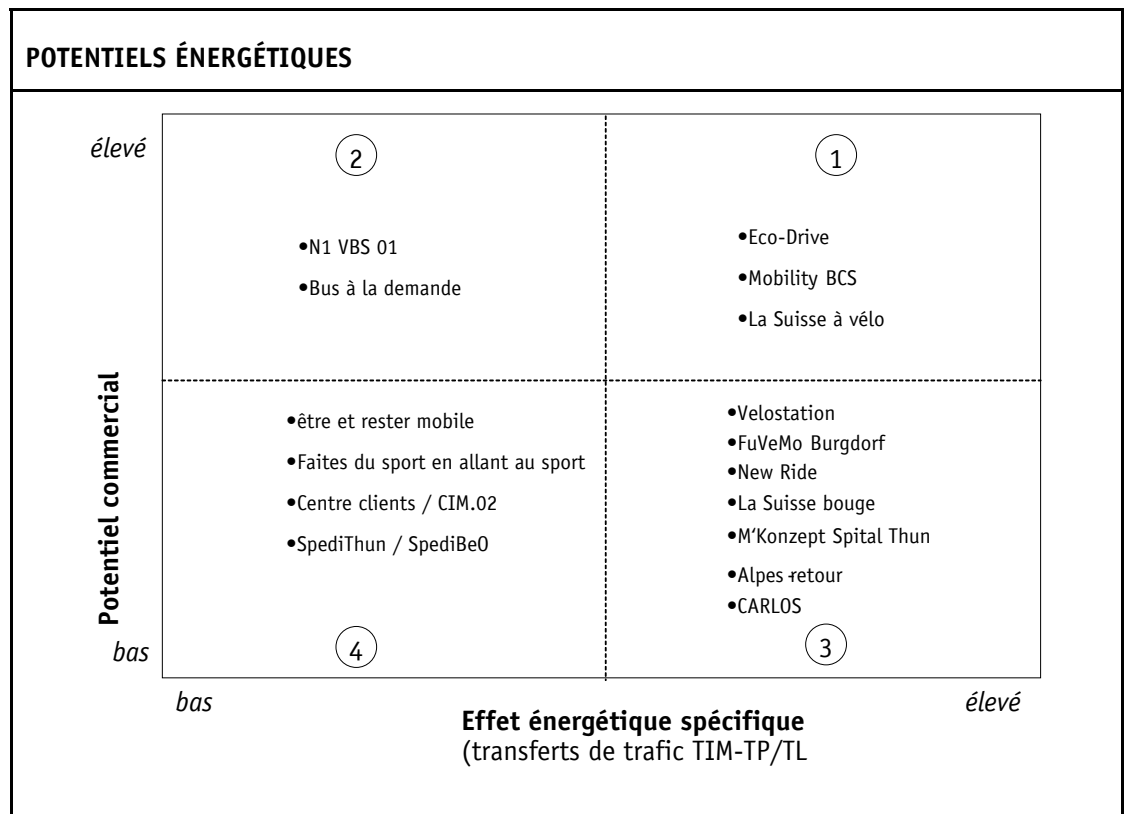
POTENTIELS ÉNERGÉTIQUES

Potentiel commercial

élevé

bas

2

•N1 VBS 01

•Bus à la demande

1

•Eco-Drive

•Mobility BCS

•La Suisse à vélo

•être et rester mobile

•Faites du sport en allant au sport

•Centre clients / CIM.02

•SpediThun / SpediBeO

4

•Velostation

•FuVeMo Burgdorf

•New Ride

•La Suisse bouge

•M'Konzept Spital Thun

•Alpes retour

•CARLOS

3

bas

élevé

Effet énergétique spécifique
(transferts de trafic TIM-TP/TL